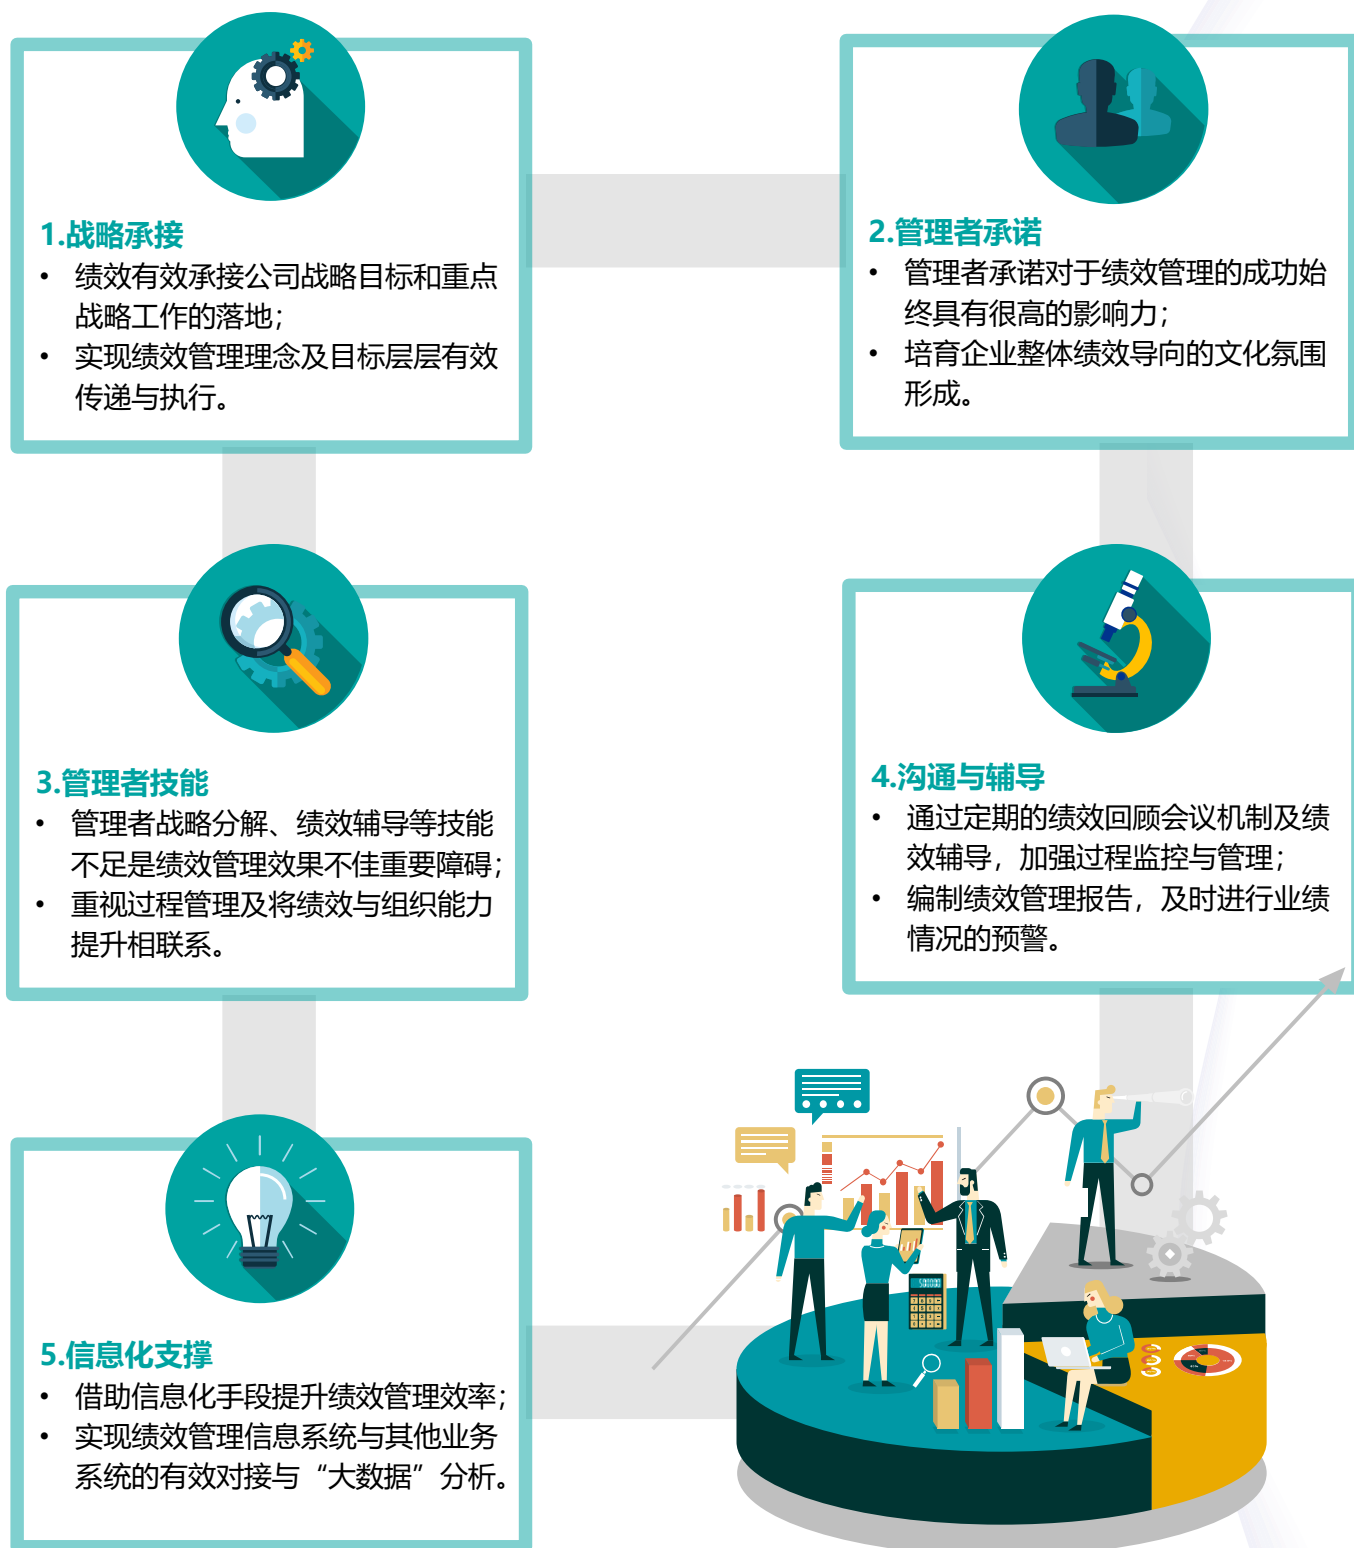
1.战略承接

- 绩效有效承接公司战略目标和重点战略工作的落地；
- 实现绩效管理理念及目标层层有效传递与执行。

2.管理者承诺

- 管理者承诺对于绩效管理的成功始终具有很高的影响力；
- 培育企业整体绩效导向的文化氛围形成。

3.管理者技能

- 管理者战略分解、绩效辅导等技能不足是绩效管理效果不佳重要障碍；
- 重视过程管理及将绩效与组织能力提升相联系。

4.沟通与辅导

- 通过定期的绩效回顾会议机制及绩效辅导，加强过程监控与管理；
- 编制绩效管理报告，及时进行业绩情况的预警。

5.信息化支撑

- 借助信息化手段提升绩效管理效率；
- 实现绩效管理信息系统与其他业务系统的有效对接与“大数据”分析。